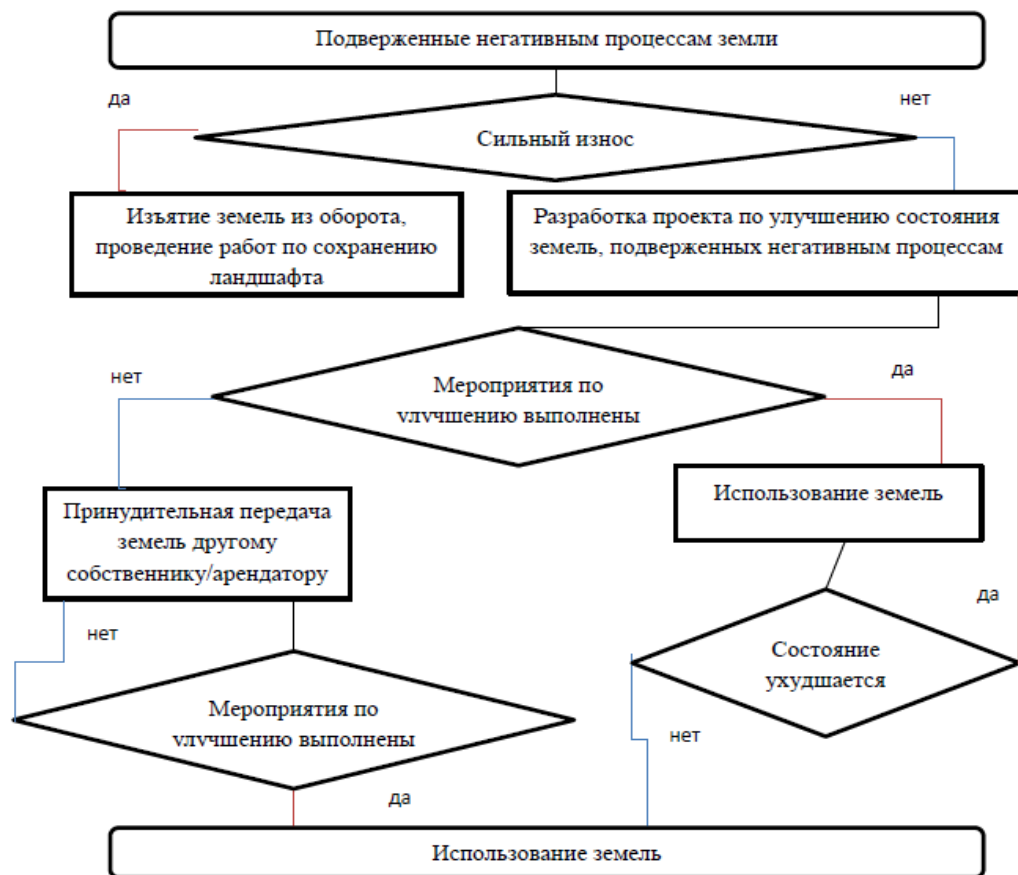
Подверженные негативным процессам земли

да

нет

Сильный износ

Изъятие земель из оборота, проведение работ по сохранению ландшафта

Разработка проекта по улучшению состояния земель, подверженных негативным процессам

нет

да

Мероприятия по улучшению выполнены

Принудительная передача земель другому собственнику/арендатору

Использование земель

да

нет

Состояние ухудшается

Мероприятия по улучшению выполнены

нет

да

Использование земель